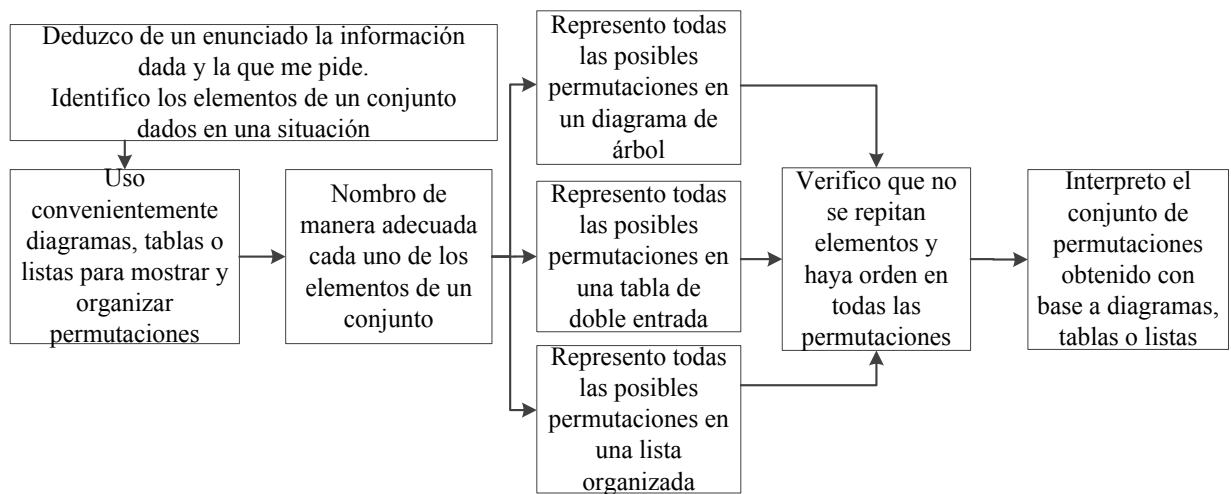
Deduzco de un enunciado la información dada y la que me pide.
Identifico los elementos de un conjunto dados en una situación

Uso convenientemente diagramas, tablas o listas para mostrar y organizar permutaciones

Nombro de manera adecuada cada uno de los elementos de un conjunto

Represento todas las posibles permutaciones en un diagrama de árbol

Represento todas las posibles permutaciones en una tabla de doble entrada

Represento todas las posibles permutaciones en una lista organizada

Verifico que no se repitan elementos y haya orden en todas las permutaciones

Interpreto el conjunto de permutaciones obtenido con base a diagramas, tablas o listas